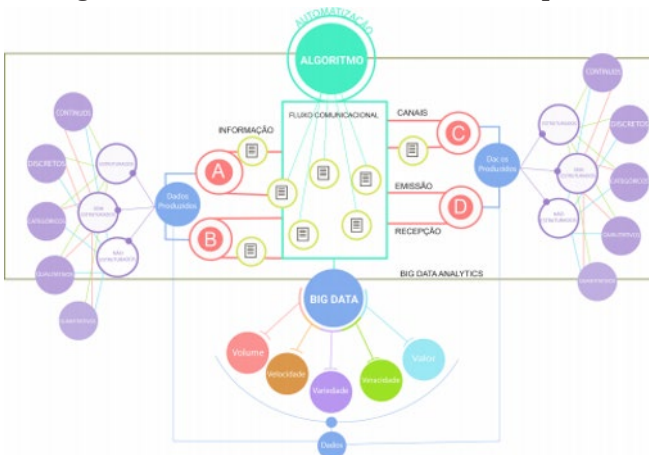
AUTOMATIZAÇÃO

ALGORITMO

FLUXO COMUNICACIONAL

INFORMAÇÃO

CANAIS

EMISSÃO

RECEPÇÃO

A

B

C

D

Dados Produzidos

Dados Produzidos

CONTÍNUOS

DISCRETOS

CATEGÓRICOS

QUALITATIVOS

QUANTITATIVOS

ESTRUTURADOS

SEMI ESTRUTURADOS

NÃO ESTRUTURADOS

CONTÍNUOS

DISCRETOS

CATEGÓRICOS

QUALITATIVOS

QUANTITATIVOS

ESTRUTURADOS

SEMI ESTRUTURADOS

NÃO ESTRUTURADOS

BIG DATA ANALYTICS

BIG DATA

Volume

Velocidade

Variedade

Veracidade

Valor

Dados